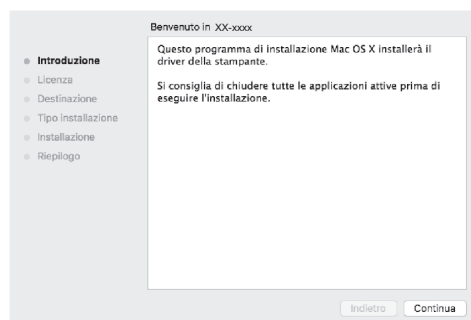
Benvenuto in XX-xxxx

Introduzione
Licenza
Destinazione
Tipo installazione
Installazione
Riepilogo

Questo programma di installazione Mac OS X installerà il driver della stampante.

Si consiglia di chiudere tutte le applicazioni attive prima di eseguire l'installazione.

Indietro
Continua